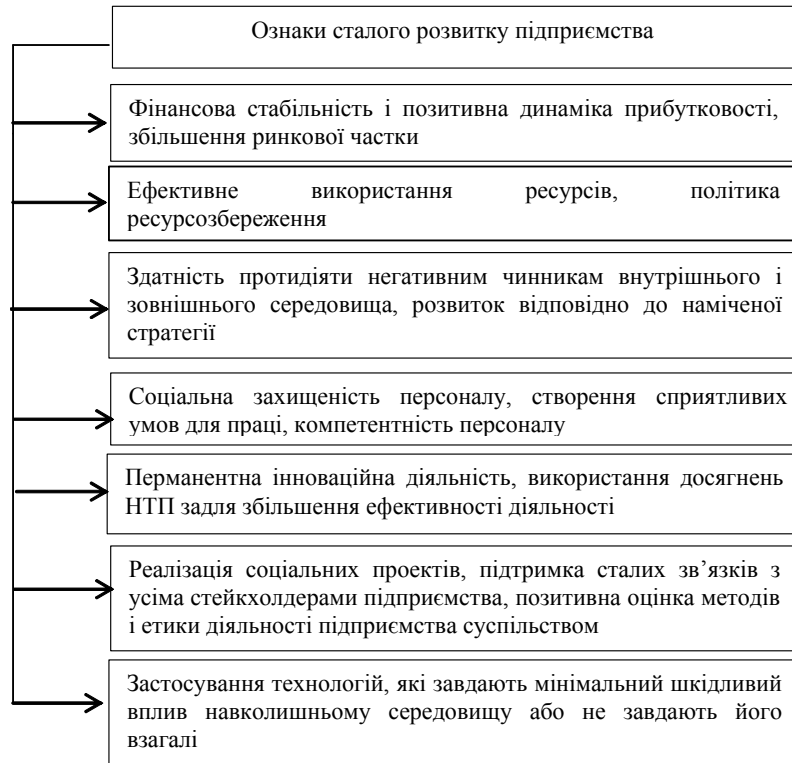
Ознаки сталого розвитку підприємства

Фінансова стабільність і позитивна динаміка прибутковості, збільшення ринкової частки

Ефективне використання ресурсів, політика ресурсозбереження

Здатність протидіяти негативним чинникам внутрішнього і зовнішнього середовища, розвиток відповідно до наміченої стратегії

Соціальна захищеність персоналу, створення сприятливих умов для праці, компетентність персоналу

Перманентна інноваційна діяльність, використання досягнень НТП задля збільшення ефективності діяльності

Реалізація соціальних проектів, підтримка сталих зв'язків з усіма стейкхолдерами підприємства, позитивна оцінка методів і етики діяльності підприємства суспільством

Застосування технологій, які завдають мінімальний шкідливий вплив навколишньому середовищу або не завдають його взагалі